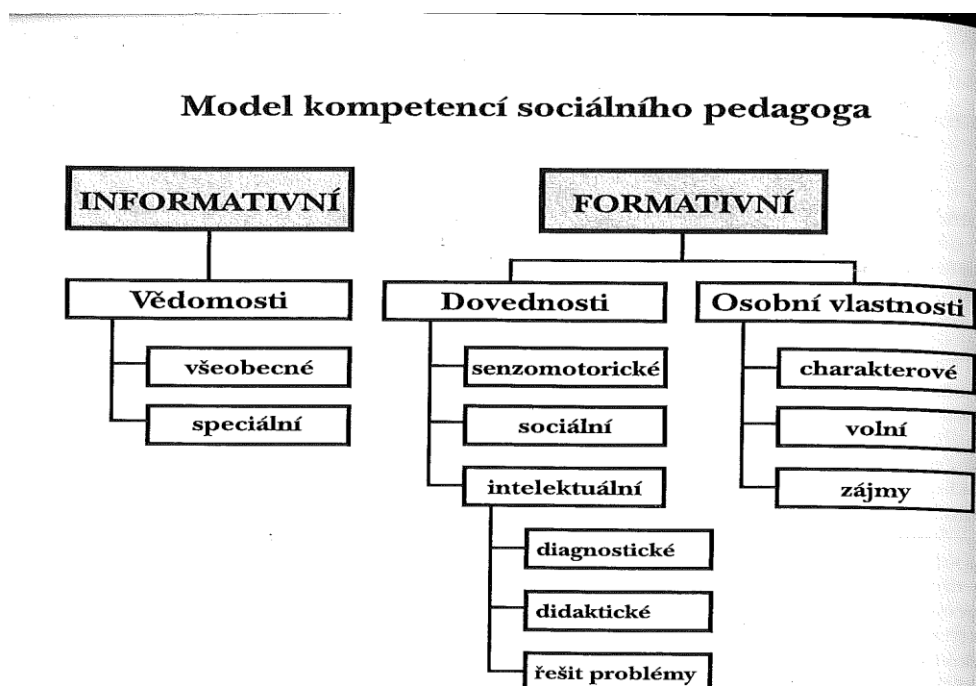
Model kompetencí sociálního pedagoga

INFORMATIVNÍ

FORMATIVNÍ

Vědomosti

všeobecné

speciální

Dovednosti

senzomotorické

sociální

intelektuální

diagnostické

didaktické

řešit problémy

Osobní vlastnosti

charakterové

volní

zájmy